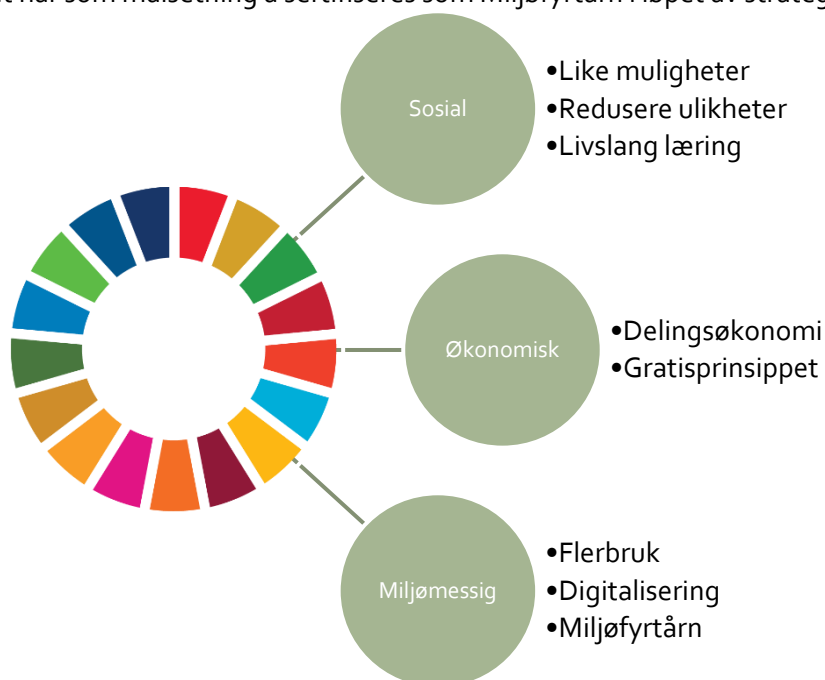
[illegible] har som målsetning å sertifiseres som miljøfyrtårn i løpet av strateg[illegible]

Sosial

•Like muligheter
•Redusere ulikheter
•Livslang læring

Økonomisk

•Delingsøkonomi
•Gratisprinsippet

Miljømessig

•Flerbruk
•Digitalisering
•Miljøfyrtårn